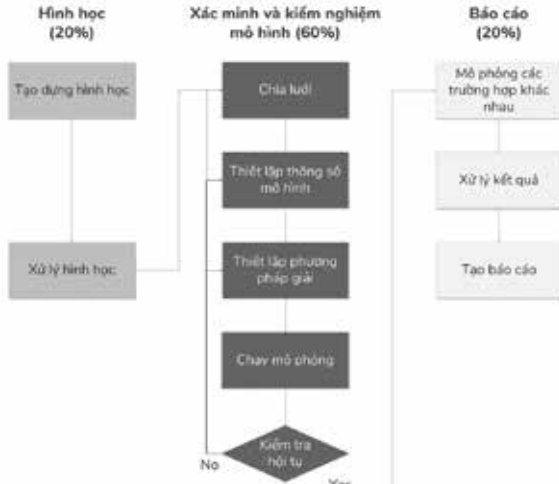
Hình học (20%)

Tạo dựng hình học

Xử lý hình học

Xác minh và kiểm nghiệm mô hình (60%)

Chia lưới

Thiết lập thông số mô hình

Thiết lập phương pháp giải

Chạy mô phỏng

Kiểm tra hội tụ

No

Yes

Báo cáo (20%)

Mô phỏng các trường hợp khác nhau

Xử lý kết quả

Tạo báo cáo